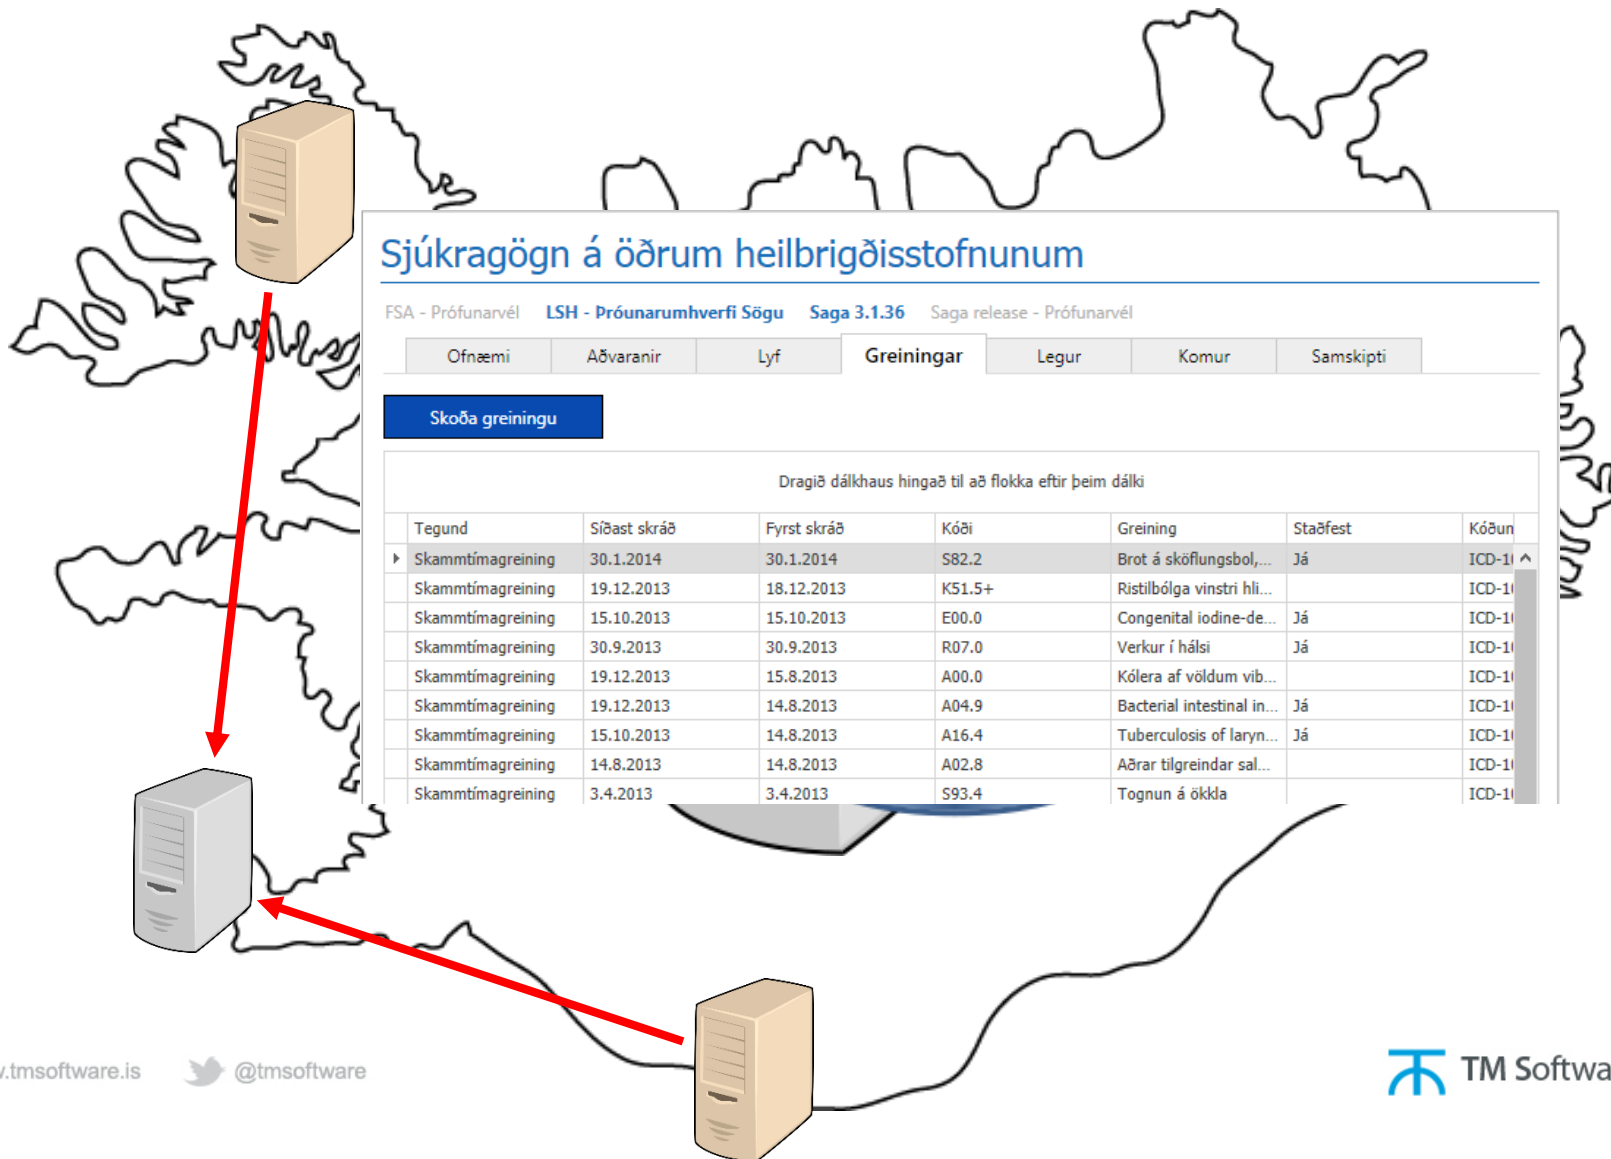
Sjúkragögn á öðrum heilbrigðisstofnunum

FSA - Prófunarvél   LSH - Próunarumhverfi Sögu   Saga 3.1.36   Saga release - Prófunarvél

Ofnæmi | Aðvaranir | Lyf | Greiningar | Legur | Komur | Samskipti

Skoða greiningu

Dragið dálkhaus hingað til að flokka eftir þeim dálki

| Tegund | Síðast skráð | Fyrst skráð | Kóði | Greining | Staðfest | Kóðun |
|---|---|---|---|---|---|---|
| Skammtímagreining | 30.1.2014 | 30.1.2014 | S82.2 | Brot á sköflungsbol,... | Já | ICD-1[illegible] |
| Skammtímagreining | 19.12.2013 | 18.12.2013 | K51.5+ | Ristilbólga vinstri hli... | | ICD-1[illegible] |
| Skammtímagreining | 15.10.2013 | 15.10.2013 | E00.0 | Congenital iodine-de... | Já | ICD-1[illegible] |
| Skammtímagreining | 30.9.2013 | 30.9.2013 | R07.0 | Verkur í hálsi | Já | ICD-1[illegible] |
| Skammtímagreining | 19.12.2013 | 15.8.2013 | A00.0 | Kólera af völdum vib... | | ICD-1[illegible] |
| Skammtímagreining | 19.12.2013 | 14.8.2013 | A04.9 | Bacterial intestinal in... | Já | ICD-1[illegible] |
| Skammtímagreining | 15.10.2013 | 14.8.2013 | A16.4 | Tuberculosis of laryn... | Já | ICD-1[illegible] |
| Skammtímagreining | 14.8.2013 | 14.8.2013 | A02.8 | Aðrar tilgreindar sal... | | ICD-1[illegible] |
| Skammtímagreining | 3.4.2013 | 3.4.2013 | S93.4 | Tognun á ökkla | | ICD-1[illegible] |

.tmsoftware.is   @tmsoftware

TM Softwa